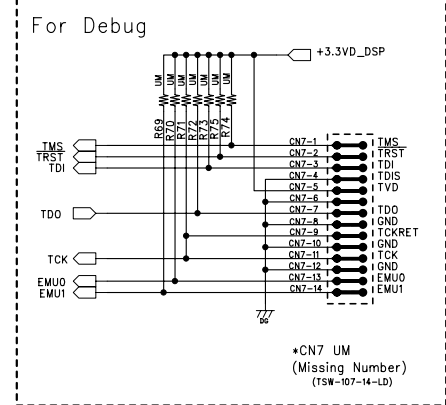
For Debug

+3.3VD_DSP

UM UM UM UM UM UM

R69 R70 R71 R72 R73 R75 R74

TMS
TRST
TDI

TDO

TCK

EMU0
EMU1

CN7-1
CN7-2
CN7-3
CN7-4
CN7-5
CN7-6
CN7-7
CN7-8
CN7-9
CN7-10
CN7-11
CN7-12
CN7-13
CN7-14

TMS
TRST
TDI
TDIS
TVD

TDO
GND
TCKRET
GND
TCK
GND
EMU0
EMU1

DG

*CN7 UM
(Missing Number)
(TSW-107-14-LD)